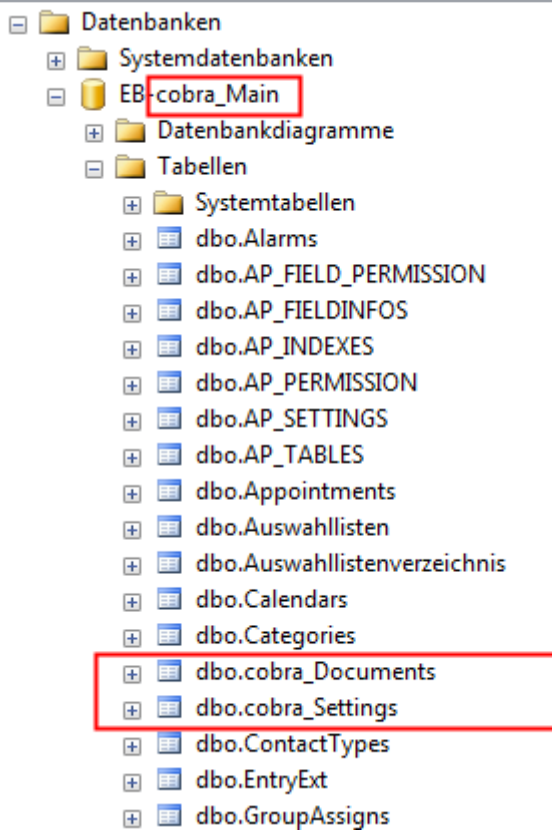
Datenbanken
Systemdatenbanken
EB-cobra_Main
Datenbankdiagramme
Tabellen
Systemtabellen
dbo.Alarms
dbo.AP_FIELD_PERMISSION
dbo.AP_FIELDINFOS
dbo.AP_INDEXES
dbo.AP_PERMISSION
dbo.AP_SETTINGS
dbo.AP_TABLES
dbo.Appointments
dbo.Auswahllisten
dbo.Auswahllistenverzeichnis
dbo.Calendars
dbo.Categories
dbo.cobra_Documents
dbo.cobra_Settings
dbo.ContactTypes
dbo.EntryExt
dbo.GroupAssigns